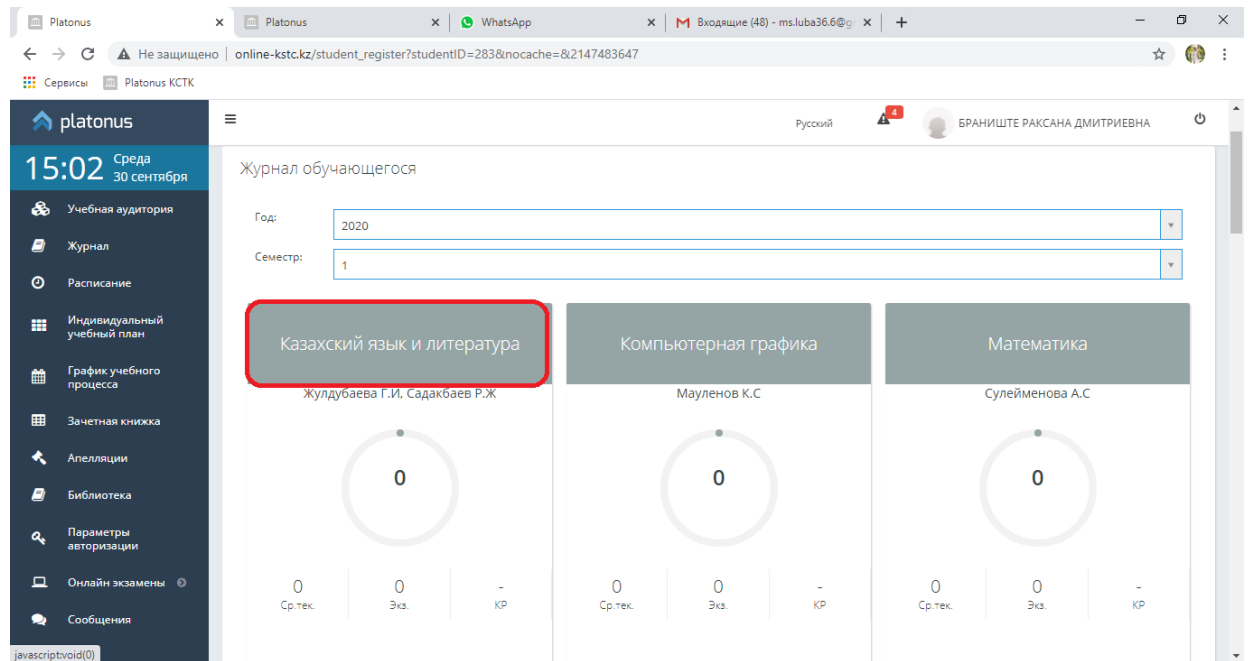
Platonus × Platonus × WhatsApp × M Входящие (48) - ms.luba36.6@g ×

Не защищено | online-kstc.kz/student_register?studentID=283&nocache=&2147483647

Сервисы Platonus КСТК

platonus

Русский 4 БРАНИШТЕ РАКСАНА ДМИТРИЕВНА

15:02 Среда 30 сентября

Учебная аудитория
Журнал
Расписание
Индивидуальный учебный план
График учебного процесса
Зачетная книжка
Апелляции
Библиотека
Параметры авторизации
Онлайн экзамены
Сообщения

Журнал обучающегося

Год: 2020

Семестр: 1

Казахский язык и литература
Жулдубаева Г.И, Садакбаев Р.Ж
0
0 Ср.тек. 0 Экз. - КР

Компьютерная графика
Мауленов К.С
0
0 Ср.тек. 0 Экз. - КР

Математика
Сулейменова А.С
0
0 Ср.тек. 0 Экз. - КР

javascript:void(0)